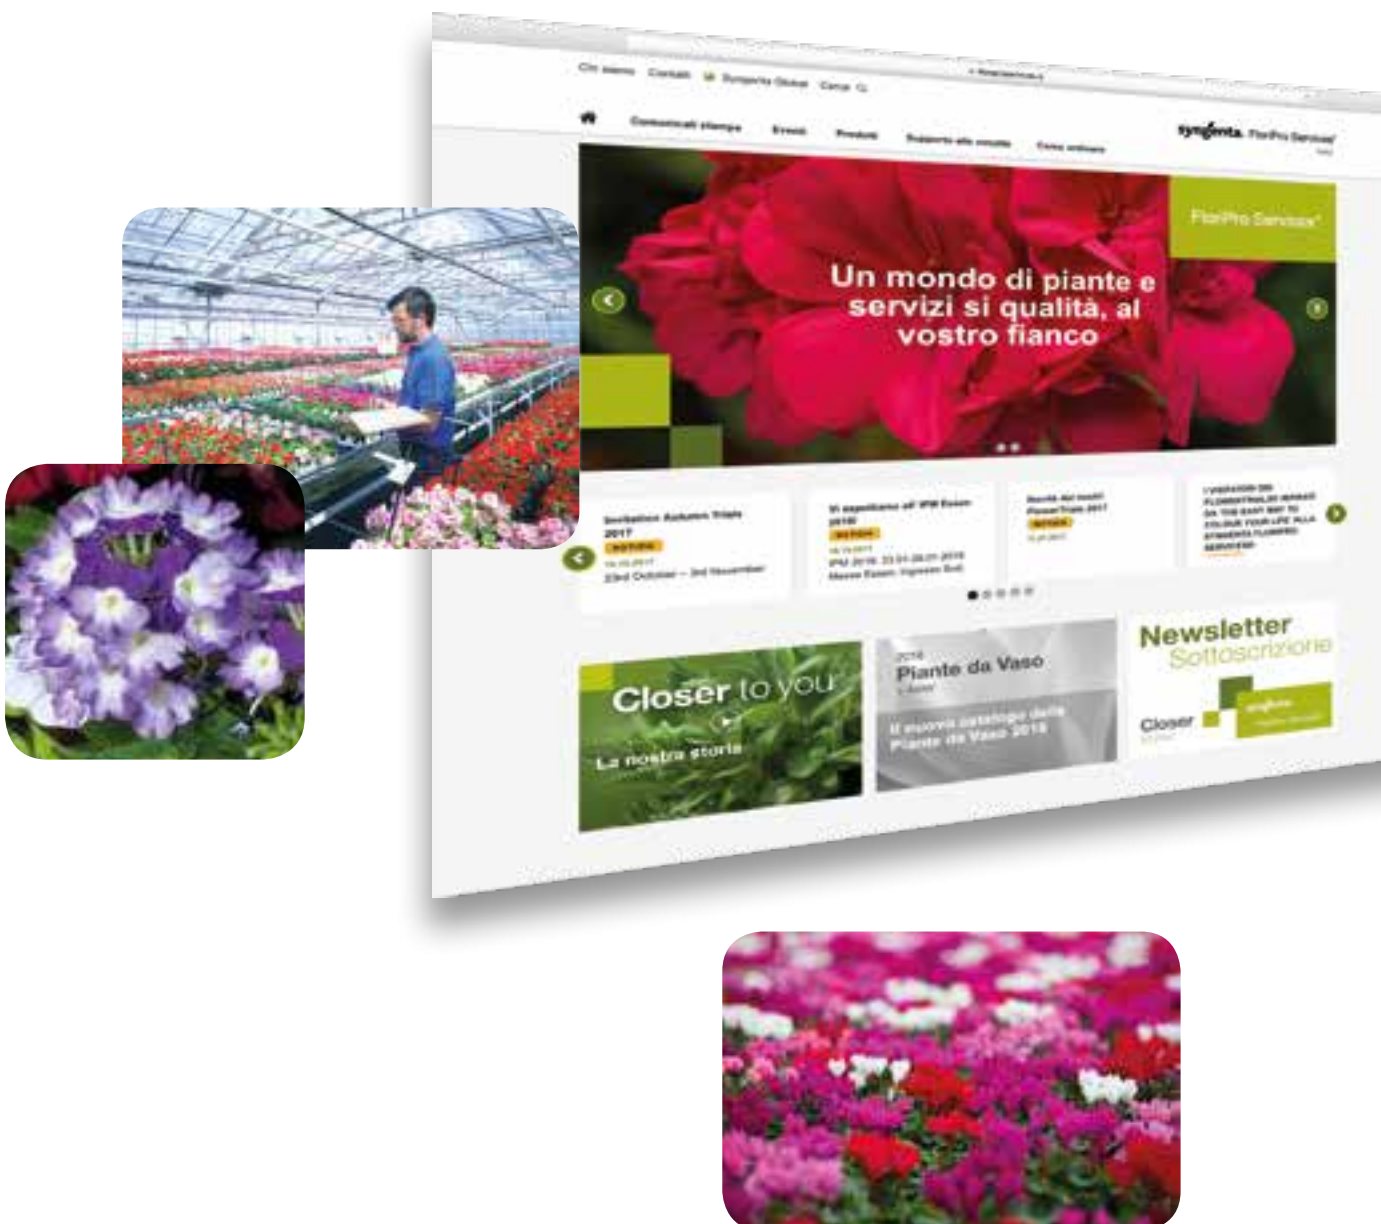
Chi siamo Contatti Syngenta Global Cerca

Comunicati stampa Eventi Prodotti Supporto alle vendite Corsi online

syngenta. FloriPro Services

FloriPro Services

Un mondo di piante e servizi si qualità, al vostro fianco

Invitation Autumn Trials 2017
NOTIZIA
23rd October – 3rd November

Vi aspettiamo all' IPM Essen 2018
NOTIZIA
IPM 2018: 23.01-26.01-2018 Messe Essen: Ingresso Sud

Novità dai nostri Flower Trials 2017
NOTIZIA

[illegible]

Closer to you
La nostra storia

2018
Piante da Vaso
Il nuovo catalogo delle Piante da Vaso 2018

Newsletter
Sottoscrizione

Closer